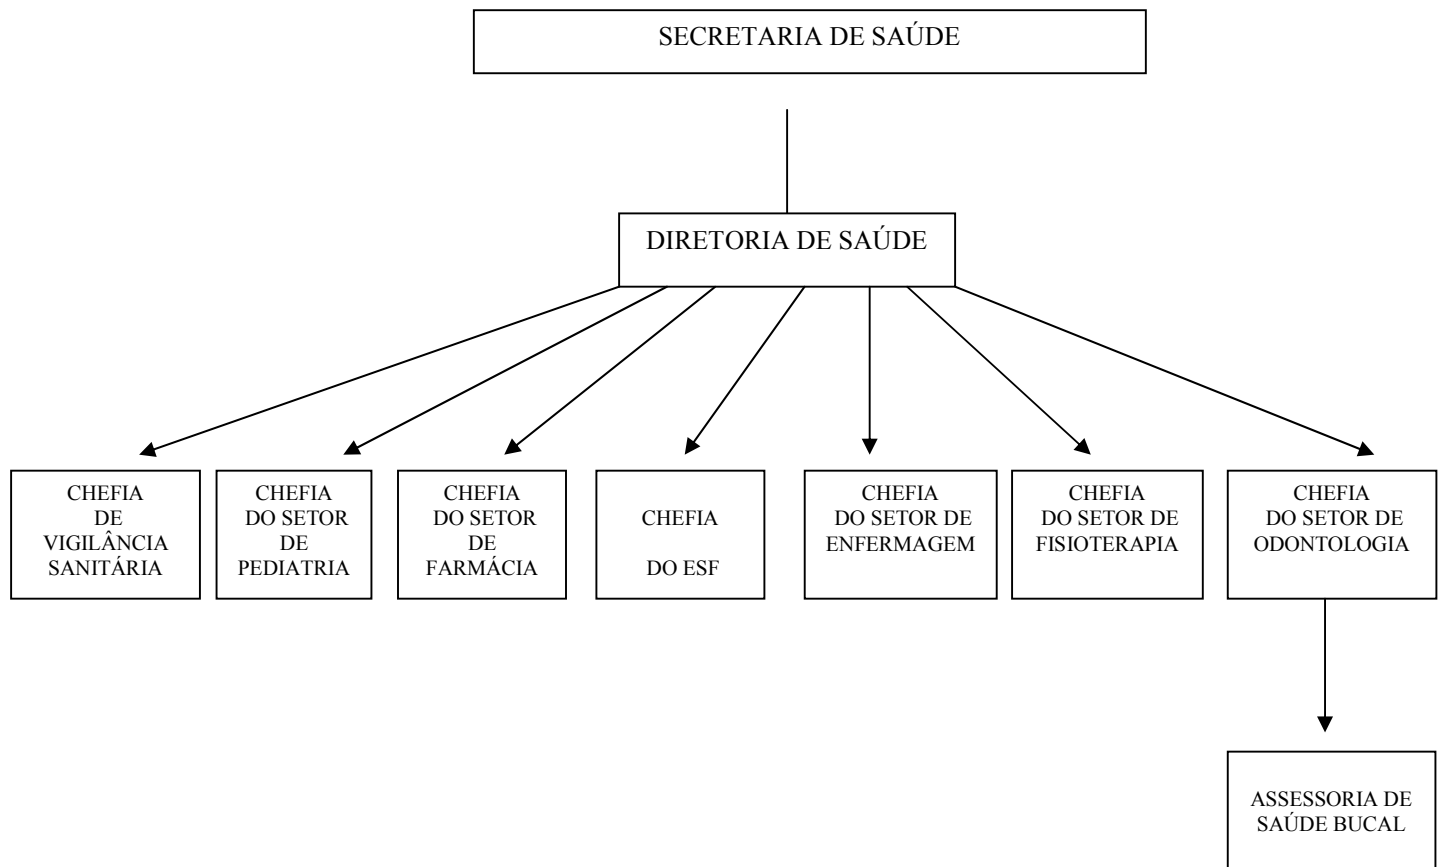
SECRETARIA DE SAÚDE

DIRETORIA DE SAÚDE

CHEFIA DE VIGILÂNCIA SANITÁRIA

CHEFIA DO SETOR DE PEDIATRIA

CHEFIA DO SETOR DE FARMÁCIA

CHEFIA DO ESF

CHEFIA DO SETOR DE ENFERMAGEM

CHEFIA DO SETOR DE FISIOTERAPIA

CHEFIA DO SETOR DE ODONTOLOGIA

ASSESSORIA DE SAÚDE BUCAL